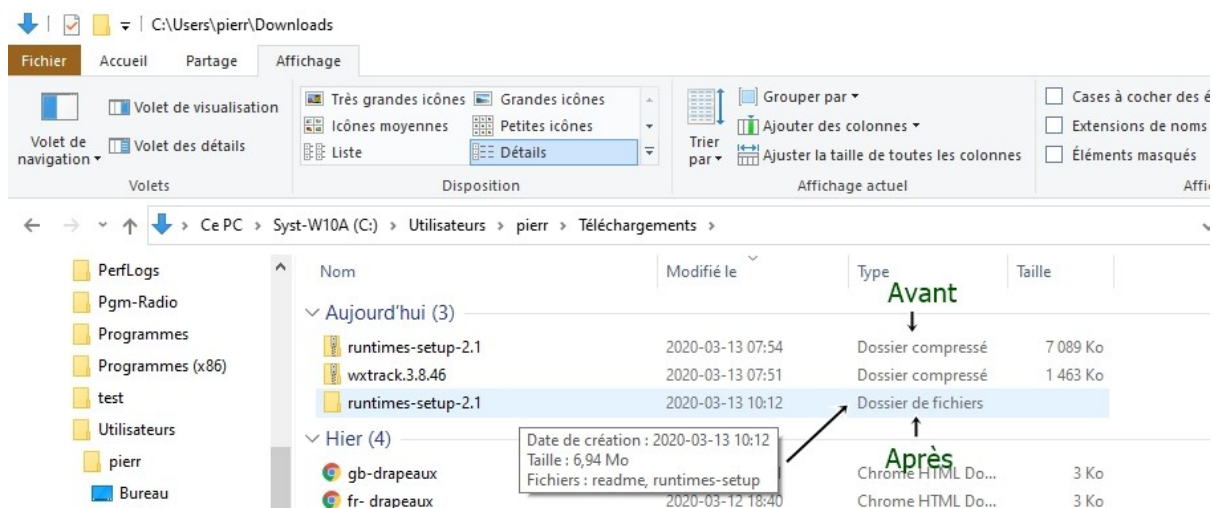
C:\Users\pierr\Downloads

Fichier Accueil Partage Affichage

Volet de navigation ▾ Volet de visualisation Volet des détails
Volets

Très grandes icônes Grandes icônes Icônes moyennes Petites icônes Liste Détails
Disposition

Trier par ▾ Grouper par ▾ Ajouter des colonnes ▾ Ajuster la taille de toutes les colonnes
Affichage actuel

Cases à cocher des é Extensions de noms Éléments masqués
Affi

← → ˅ ↑ › Ce PC › Syst-W10A (C:) › Utilisateurs › pierr › Téléchargements ›

PerfLogs
Pgm-Radio
Programmes
Programmes (x86)
test
Utilisateurs
pierr
Bureau

| Nom | Modifié le | Type | Taille |
|---|---|---|---|
| ˅ Aujourd'hui (3) | | | |
| runtimes-setup-2.1 | 2020-03-13 07:54 | Dossier compressé | 7 089 Ko |
| wxtrack.3.8.46 | 2020-03-13 07:51 | Dossier compressé | 1 463 Ko |
| runtimes-setup-2.1 | 2020-03-13 10:12 | Dossier de fichiers | |
| ˅ Hier (4) | | | |
| gb-drapeaux | | Chrome HTML Do... | 3 Ko |
| fr- drapeaux | 2020-03-12 18:40 | Chrome HTML Do... | 3 Ko |

Avant
Après

Date de création : 2020-03-13 10:12
Taille : 6,94 Mo
Fichiers : readme, runtimes-setup